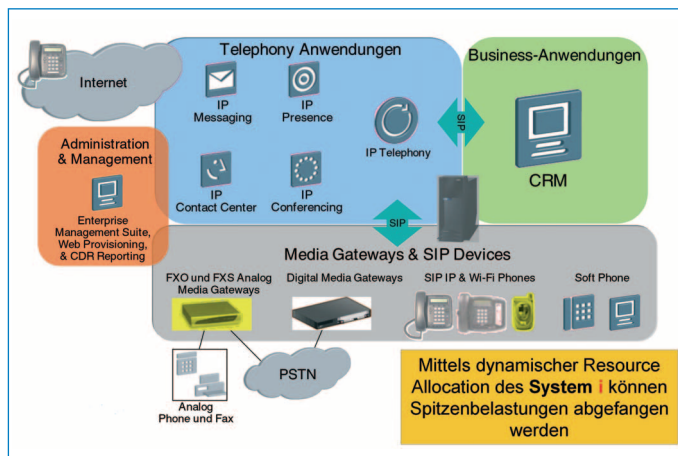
Internet

Telephony Anwendungen

IP Messaging

IP Presence

IP Telephony

IP Contact Center

IP Conferencing

Business-Anwendungen

SIP

CRM

Administration & Management

Enterprise Management Suite, Web Provisioning, & CDR Reporting

SIP

Media Gateways & SIP Devices

FXO und FXS Analog Media Gateways

Digital Media Gateways

SIP IP & Wi-Fi Phones

Soft Phone

PSTN

Analog Phone und Fax

Mittels dynamischer Resource Allocation des **System i** können Spitzenbelastungen abgefangen werden